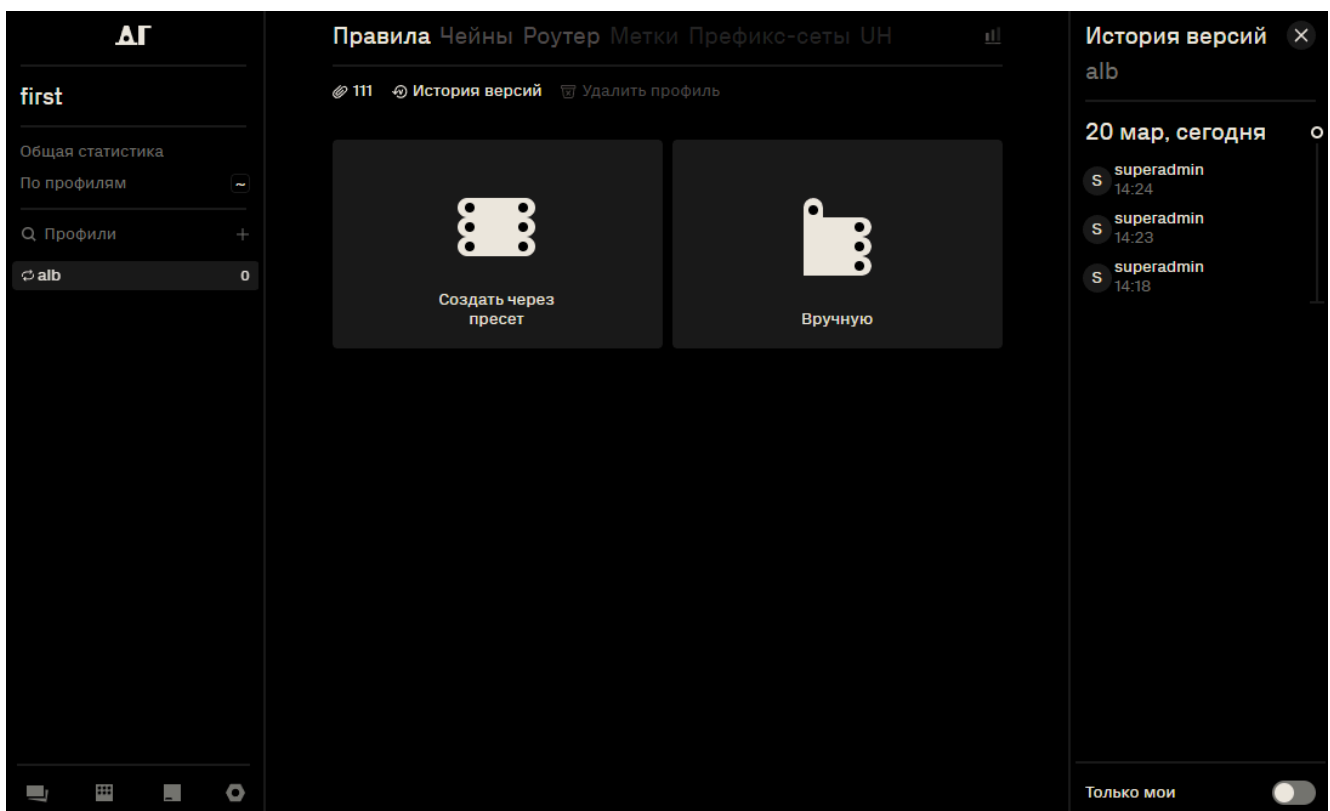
ΔΓ

first

Общая статистика

По профилям

Профили +

alb 0

Правила Чейны Роутер Метки Префикс-сеты UH

111 История версий Удалить профиль

Создать через пресет

Вручную

История версий ×

alb

20 мар, сегодня

S superadmin 14:24

S superadmin 14:23

S superadmin 14:18

Только мои